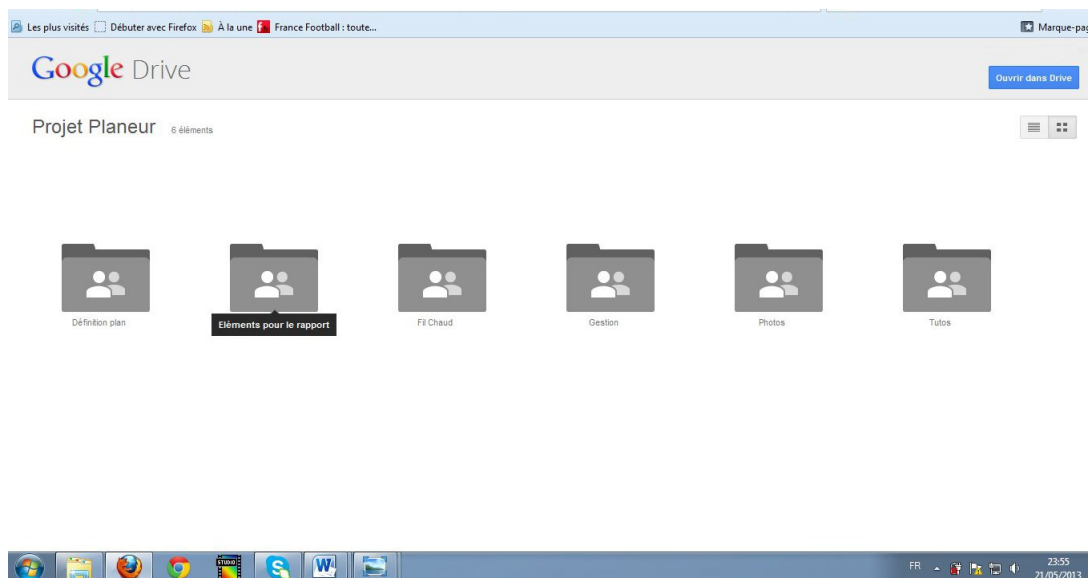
Les plus visités Débuter avec Firefox À la une France Football : toute... Marque-pa

Google Drive

Ouvrir dans Drive

Projet Planeur 6 éléments

Définition plan

Eléments pour le rapport

Fil Chaud

Gestion

Photos

Tutos

STUDIO

FR

23:55
21/05/2013